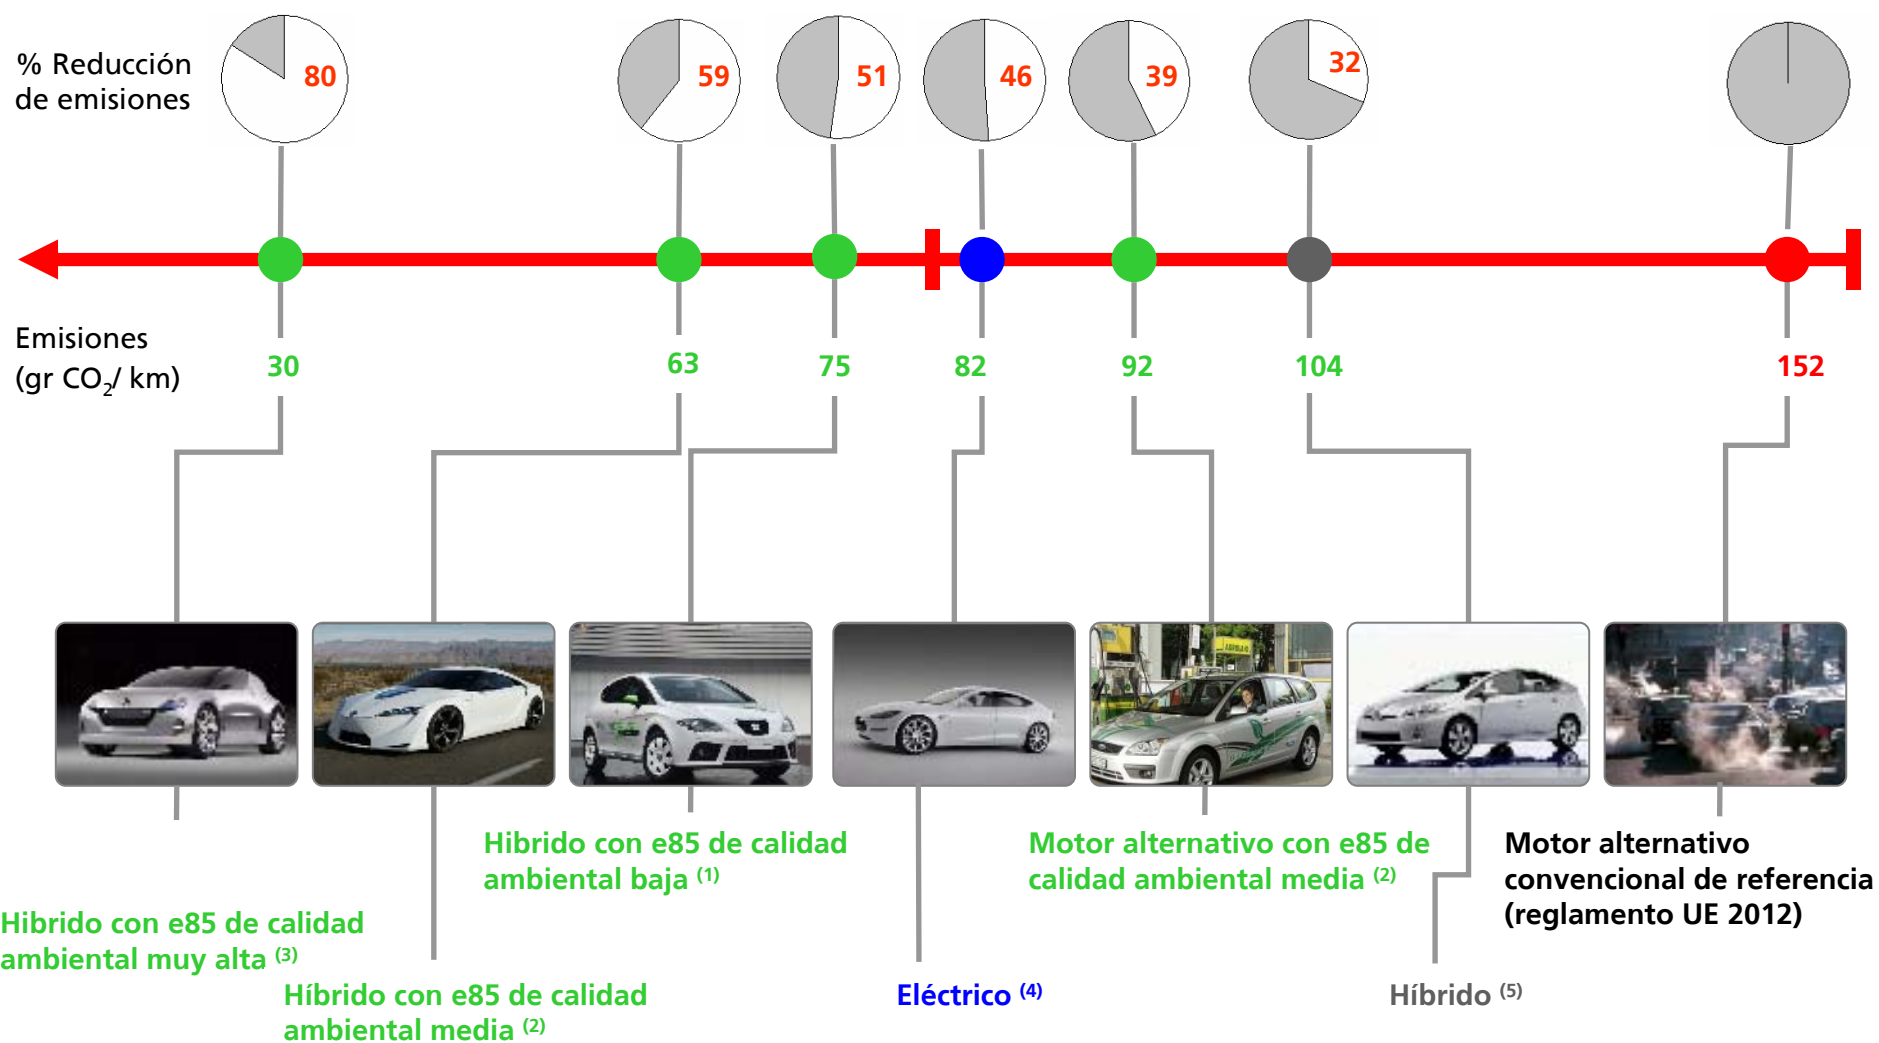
% Reducción de emisiones

80

59

51

46

39

32

Emisiones (gr $CO_2$/ km)

30

63

75

82

92

104

152

Hibrido con e85 de calidad ambiental baja $^{(1)}$

Motor alternativo con e85 de calidad ambiental media $^{(2)}$

Motor alternativo convencional de referencia (reglamento UE 2012)

Hibrido con e85 de calidad ambiental muy alta $^{(3)}$

Híbrido con e85 de calidad ambiental media $^{(2)}$

Eléctrico $^{(4)}$

Híbrido $^{(5)}$